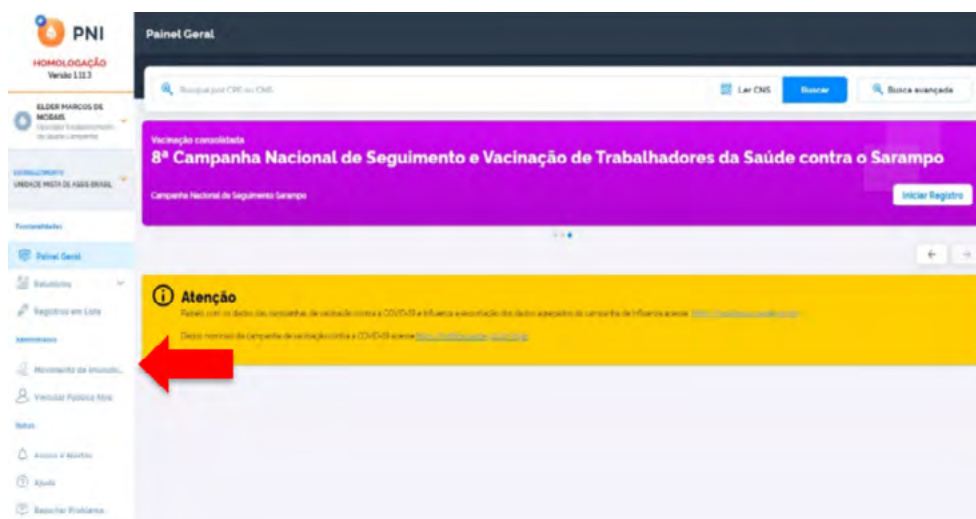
PNI
HOMOLOGAÇÃO
Versão 1.11.3

ELDER MARCOS DE MORAIS
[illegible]

ESTABELECIMENTO
UNIDADE MISTA DE ASSIS BRASIL

Funcionalidades
Painel Geral
Relatórios
Registros em Lista
Administrativo
Movimento de imunob...
Vincular Público Alvo
Outros
Avisos e Alertas
Ajuda
Reportar Problema

Painel Geral

Buscar por CPF ou CNS
Ler CNS
Buscar
Busca avançada

Vacinação consolidada
8ª Campanha Nacional de Seguimento e Vacinação de Trabalhadores da Saúde contra o Sarampo
Campanha Nacional de Seguimento Sarampo
Iniciar Registro

Atenção
Painéis com os dados das campanhas de vacinação contra a COVID-19 e Influenza e exportação dos dados agregados da campanha de Influenza acesse: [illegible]
Dados nominais da campanha de vacinação contra a COVID-19 acesse: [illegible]